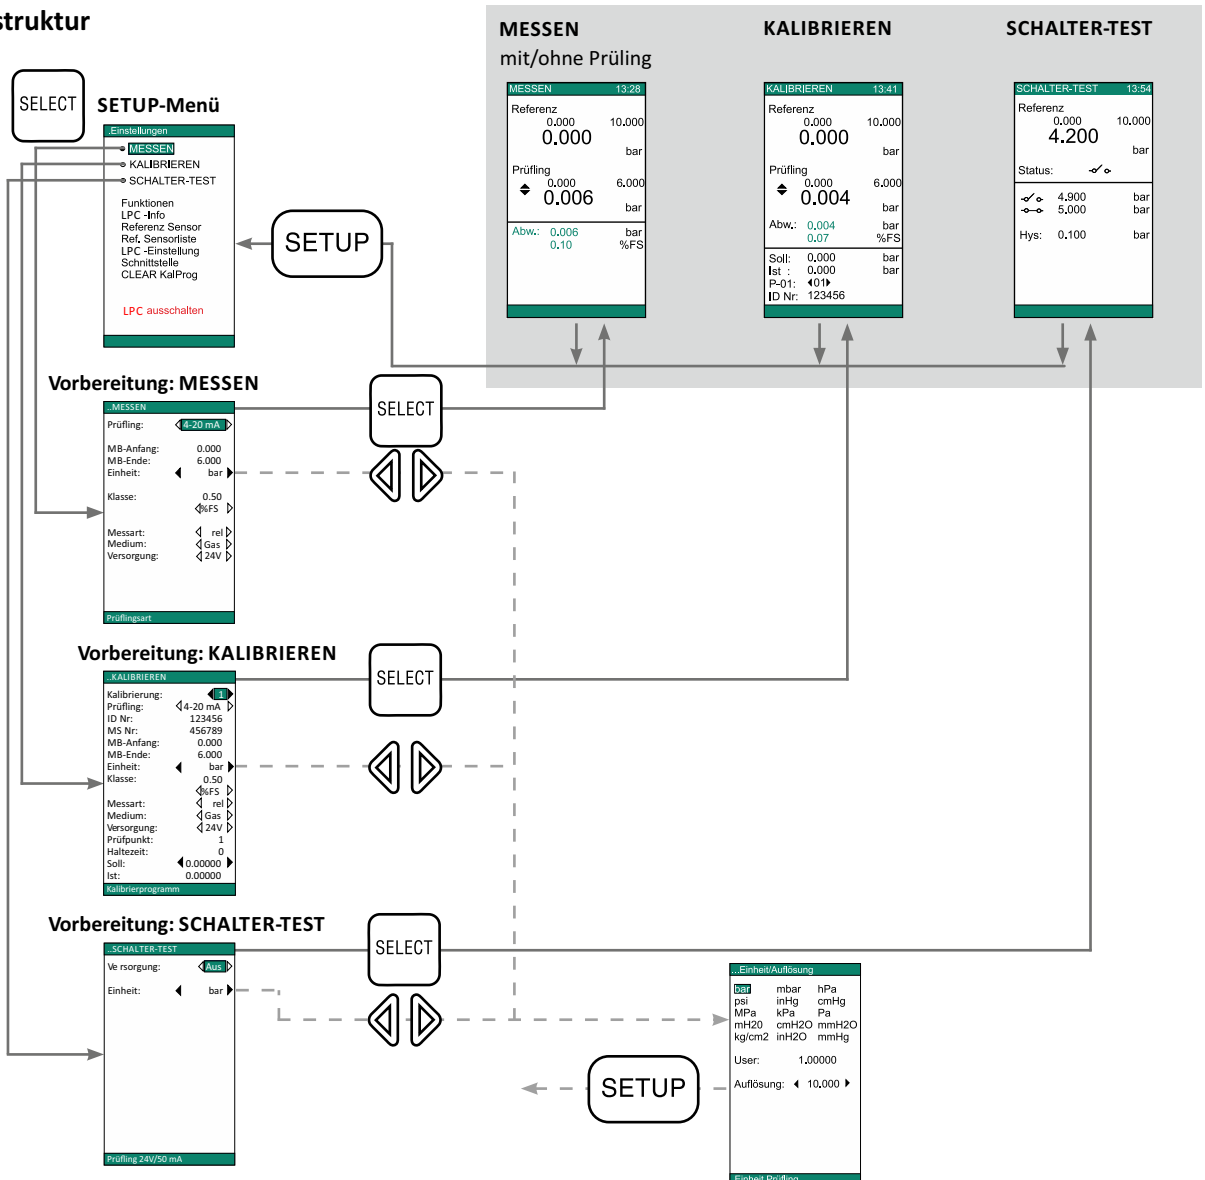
struktur

MESSEN
mit/ohne Prüling

KALIBRIEREN

SCHALTER-TEST

SELECT

SETUP-Menü

..Einstellungen
MESSEN
KALIBRIEREN
SCHALTER-TEST

Funktionen
LPC -Info
Referenz Sensor
Ref. Sensorliste
LPC -Einstellung
Schnittstelle
CLEAR KalProg

LPC ausschalten

SETUP

MESSEN 13:28
Referenz
0.000 10.000
0.000
bar
Prüfling
0.000 6.000
0.006
bar
Abw.: 0.006 bar
0.10 %FS

KALIBRIEREN 13:41
Referenz
0.000 10.000
0.000
bar
Prüfling
0.000 6.000
0.004
bar
Abw.: 0.004 bar
0.07 %FS
Soll: 0.000 bar
Ist : 0.000 bar
P-01: 01
ID Nr: 123456

SCHALTER-TEST 13:54
Referenz
0.000 10.000
4.200
bar
Status:
4.900 bar
5.000 bar
Hys: 0.100 bar

Vorbereitung: MESSEN

SELECT

..MESSEN
Prüfling: 4-20 mA
MB-Anfang: 0.000
MB-Ende: 6.000
Einheit: bar
Klasse: 0.50
%FS
Messart: rel
Medium: Gas
Versorgung: 24V
Prüflingsart

Vorbereitung: KALIBRIEREN

SELECT

..KALIBRIEREN
Kalibrierung: 1
Prüfling: 4-20 mA
ID Nr: 123456
MS Nr: 456789
MB-Anfang: 0.000
MB-Ende: 6.000
Einheit: bar
Klasse: 0.50
%FS
Messart: rel
Medium: Gas
Versorgung: 24V
Prüfpunkt: 1
Haltezeit: 0
Soll: 0.00000
Ist: 0.00000
Kalibrierprogramm

Vorbereitung: SCHALTER-TEST

SELECT

..SCHALTER-TEST
Ve rsorgung: Aus
Einheit: bar
Prüfling 24V/50 mA

..Einheit/Auflösung
bar mbar hPa
psi inHg cmHg
MPa kPa Pa
mH20 cmH2O mmH2O
kg/cm2 inH2O mmHg
User: 1.00000
Auflösung: 10.000
Einheit Prüfling

SETUP